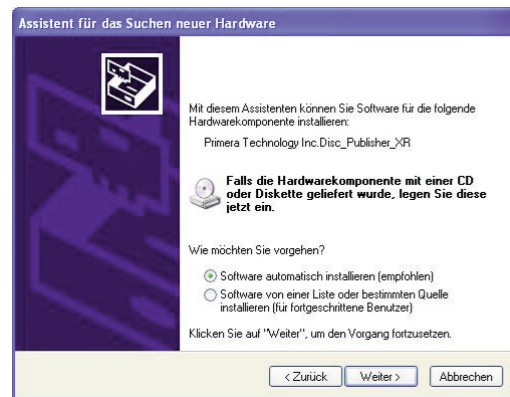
Assistent für das Suchen neuer Hardware

Mit diesem Assistenten können Sie Software für die folgende Hardwarekomponente installieren:

Primera Technology Inc.Disc_Publisher_XR

Falls die Hardwarekomponente mit einer CD oder Diskette geliefert wurde, legen Sie diese jetzt ein.

Wie möchten Sie vorgehen?

Software automatisch installieren (empfohlen)

Software von einer Liste oder bestimmten Quelle installieren (für fortgeschrittene Benutzer)

Klicken Sie auf "Weiter", um den Vorgang fortzusetzen.

< Zurück | Weiter > | Abbrechen